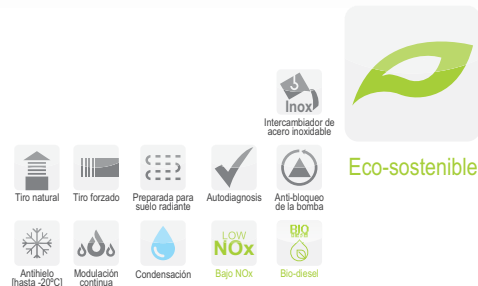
Inox
Intercambiador de acero inoxidable

Eco-sostenible

Tiro natural

Tiro forzado

Preparada para suelo radiante

Autodiagnosis

Anti-bloqueo de la bomba

Antihielo (hasta -20ºC)

Modulación continua

Condensación

LOW NOx
Bajo NOx

BIO
Bio-diesel